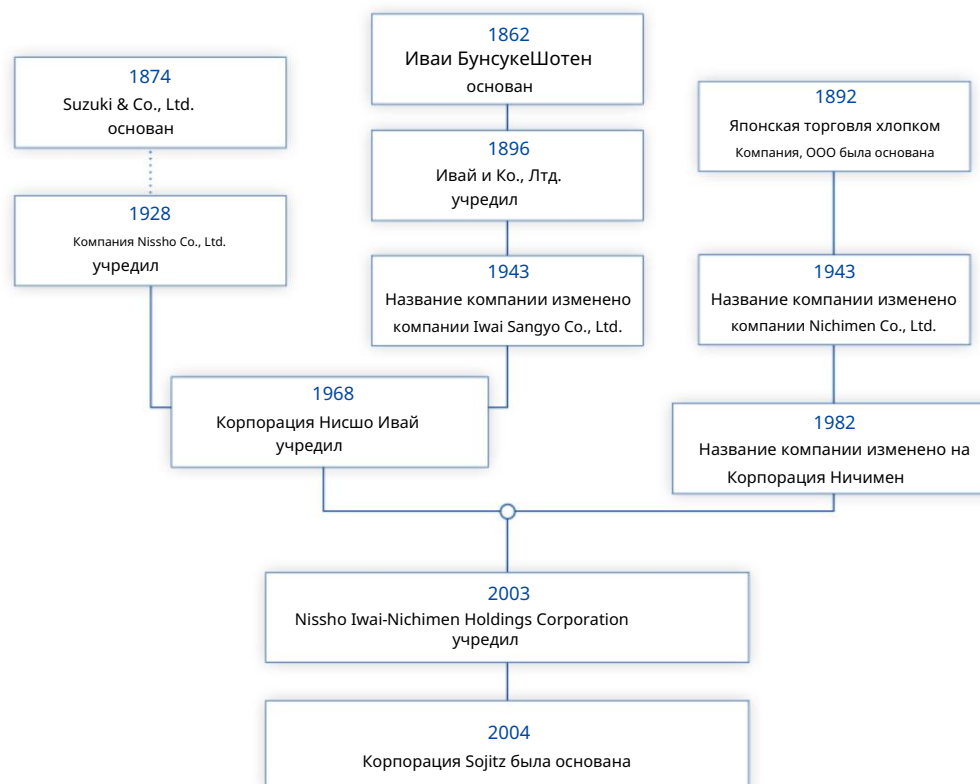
1874
Suzuki & Co., Ltd.
основан

1928
Компания Nissho Co., Ltd.
учредил

1862
Иваи БунсукеШотен
основан

1896
Ивай и Ко., Лтд.
учредил

1943
Название компании изменено
компании Iwai Sangyo Co., Ltd.

1892
Японская торговля хлопком
Компания, ООО была основана

1943
Название компании изменено
компании Nichimen Co., Ltd.

1968
Корпорация Нисшо Ивай
учредил

1982
Название компании изменено на
Корпорация Ничимен

2003
Nissho Iwai-Nichimen Holdings Corporation
учредил

2004
Корпорация Sojitz была основана